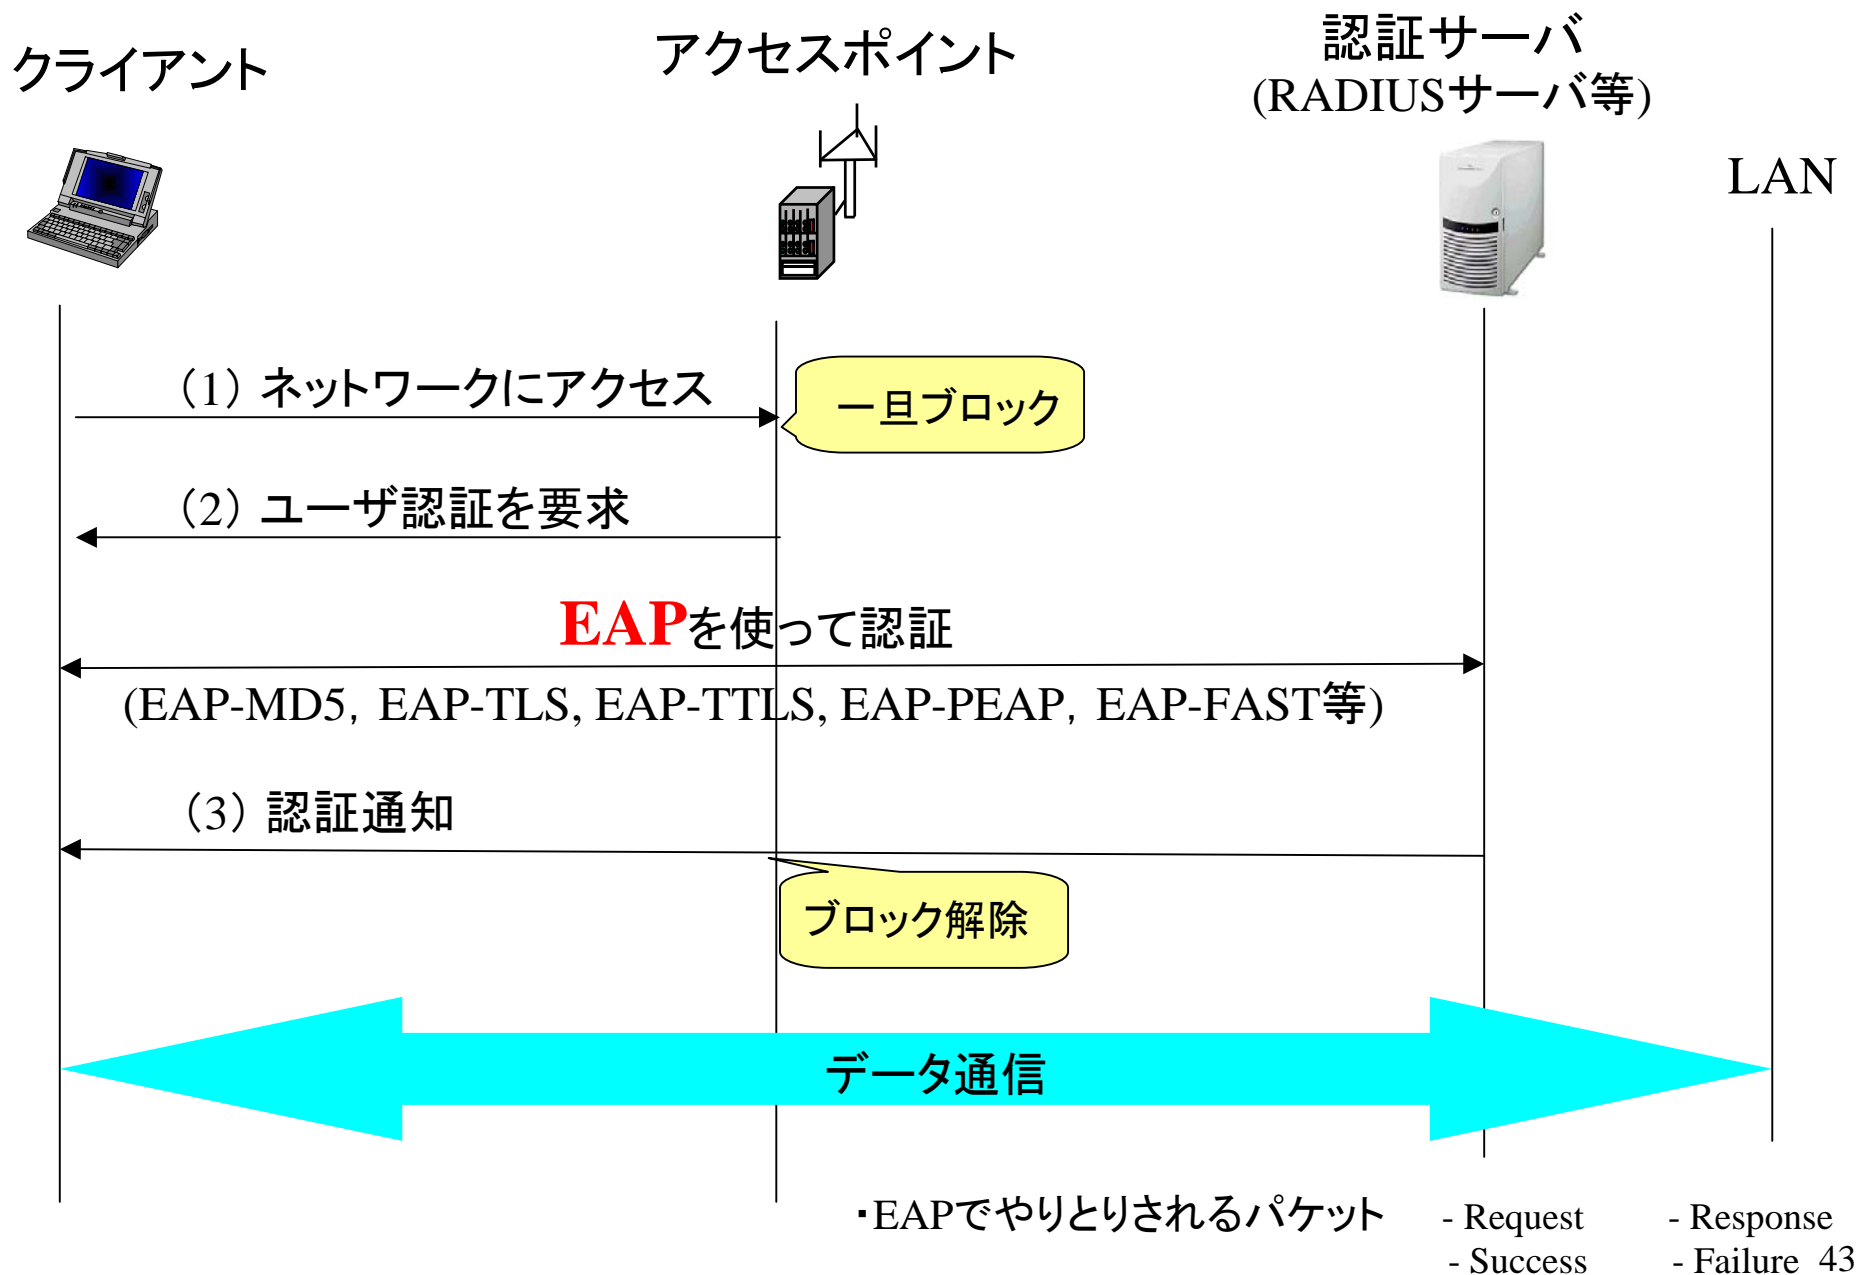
クライアント

アクセスポイント

認証サーバ
(RADIUSサーバ等)

LAN

（1）ネットワークにアクセス

一旦ブロック

（2）ユーザ認証を要求

EAPを使って認証

(EAP-MD5, EAP-TLS, EAP-TTLS, EAP-PEAP, EAP-FAST等)

（3）認証通知

ブロック解除

データ通信

･EAPでやりとりされるパケット

- Request
- Success

- Response
- Failure

43